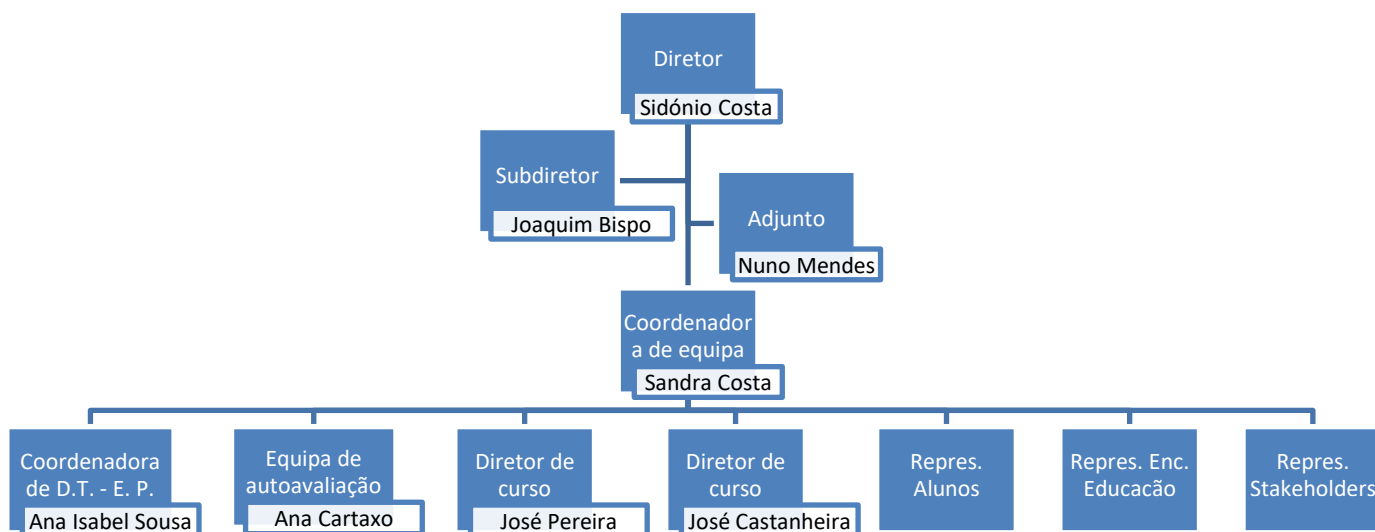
Diretor
Sidónio Costa

Subdiretor
Joaquim Bispo

Adjunto
Nuno Mendes

Coordenadora de equipa
Sandra Costa

Coordenadora de D.T. - E. P.
Ana Isabel Sousa

Equipa de autoavaliação
Ana Cartaxo

Diretor de curso
José Pereira

Diretor de curso
José Castanheira

Repres. Alunos

Repres. Enc. Educacão

Repres. Stakeholders